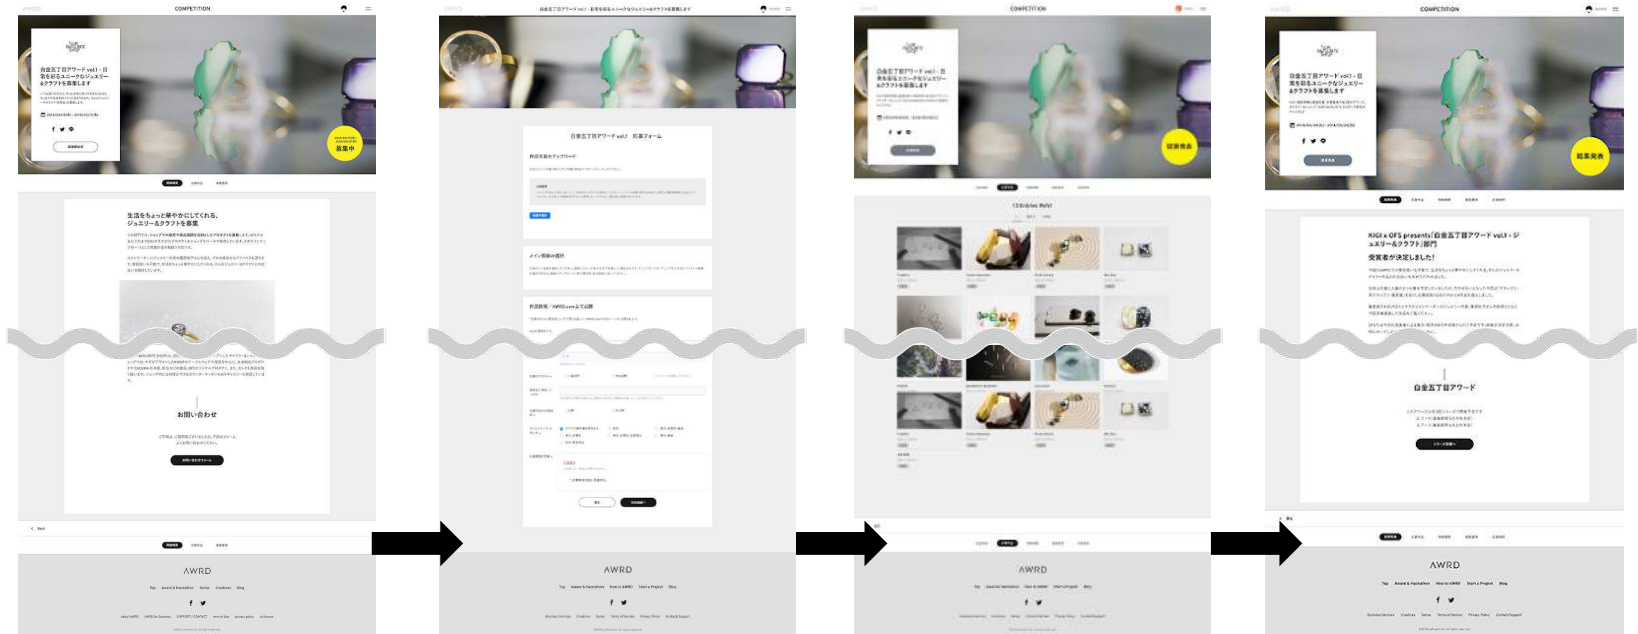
AWRD COMPETITION

白金五丁目アワード vol.1 - 日常を彩るユニークなジュエリー＆クラフトを募集します

募集中

生活をちょっと華やかにしてくれる、ジュエリー＆クラフトを募集

お問い合わせ

< Back

AWRD

白金五丁目アワード vol.1・日常を彩るユニークなジュエリー＆クラフトを募集します

白金五丁目アワード vol.1 応募フォーム

AWRD

COMPETITION

白金五丁目アワード vol.1 - 日常を彩るユニークなジュエリー＆クラフトを募集します

結果発表

AWRD

COMPETITION

白金五丁目アワード vol.1 - 日常を彩るユニークなジュエリー＆クラフトを募集します

結果発表

KIGI x OFS presents!「白金五丁目アワード vol.1 - ジュエリー＆クラフト」部門

受賞者が決定しました！

白金五丁目アワード

AWRD